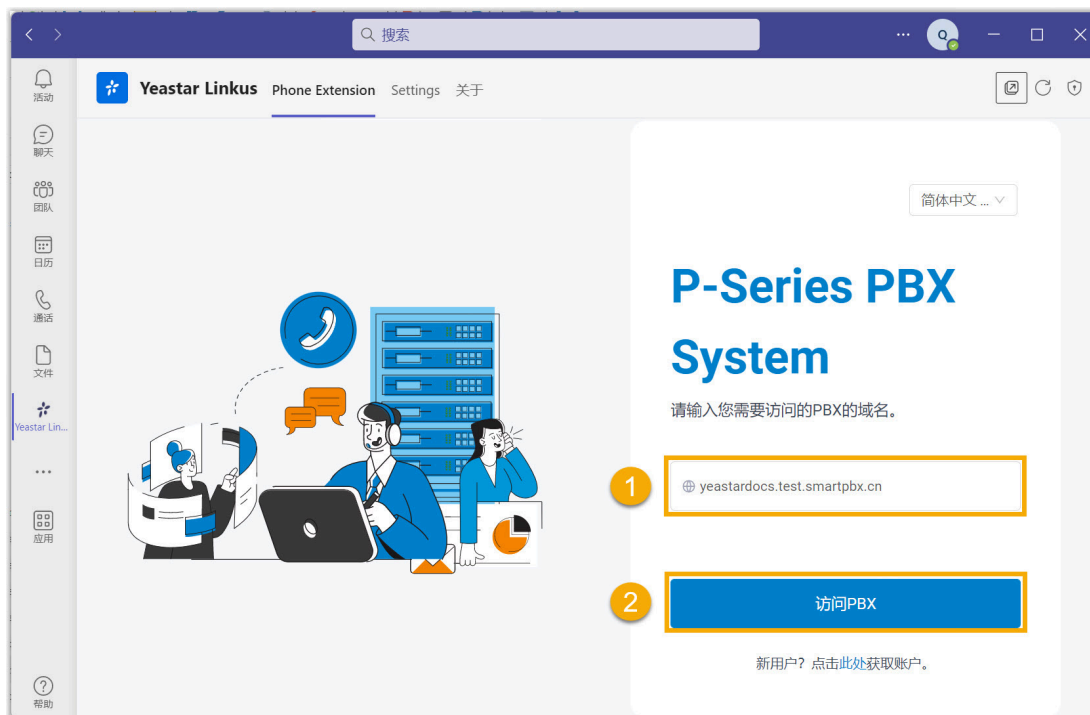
搜索

活动
聊天
团队
日历
通话
文件
Yeastar Lin...
...
应用
帮助

Yeastar Linkus Phone Extension Settings 关于

简体中文 ...

P-Series PBX System

请输入您需要访问的PBX的域名。

1 yeastardocs.test.smartpbx.cn

2 访问PBX

新用户？点击此处获取账户。